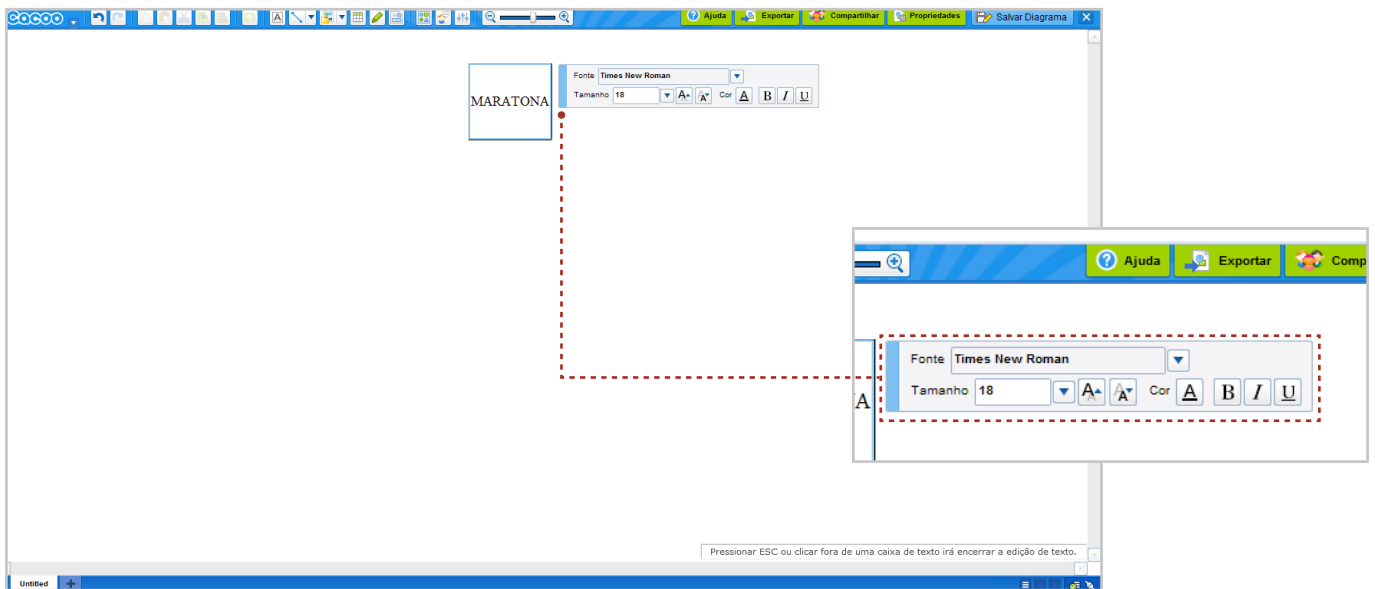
cacoo

Ajuda Exportar Compartilhar Propriedades Salvar Diagrama

MARATONA

Fonte Times New Roman
Tamanho 18 Cor A B I U

Ajuda Exportar Comp

Fonte Times New Roman
Tamanho 18 Cor A B I U

A

Pressionar ESC ou clicar fora de uma caixa de texto irá encerrar a edição de texto.

Untitled